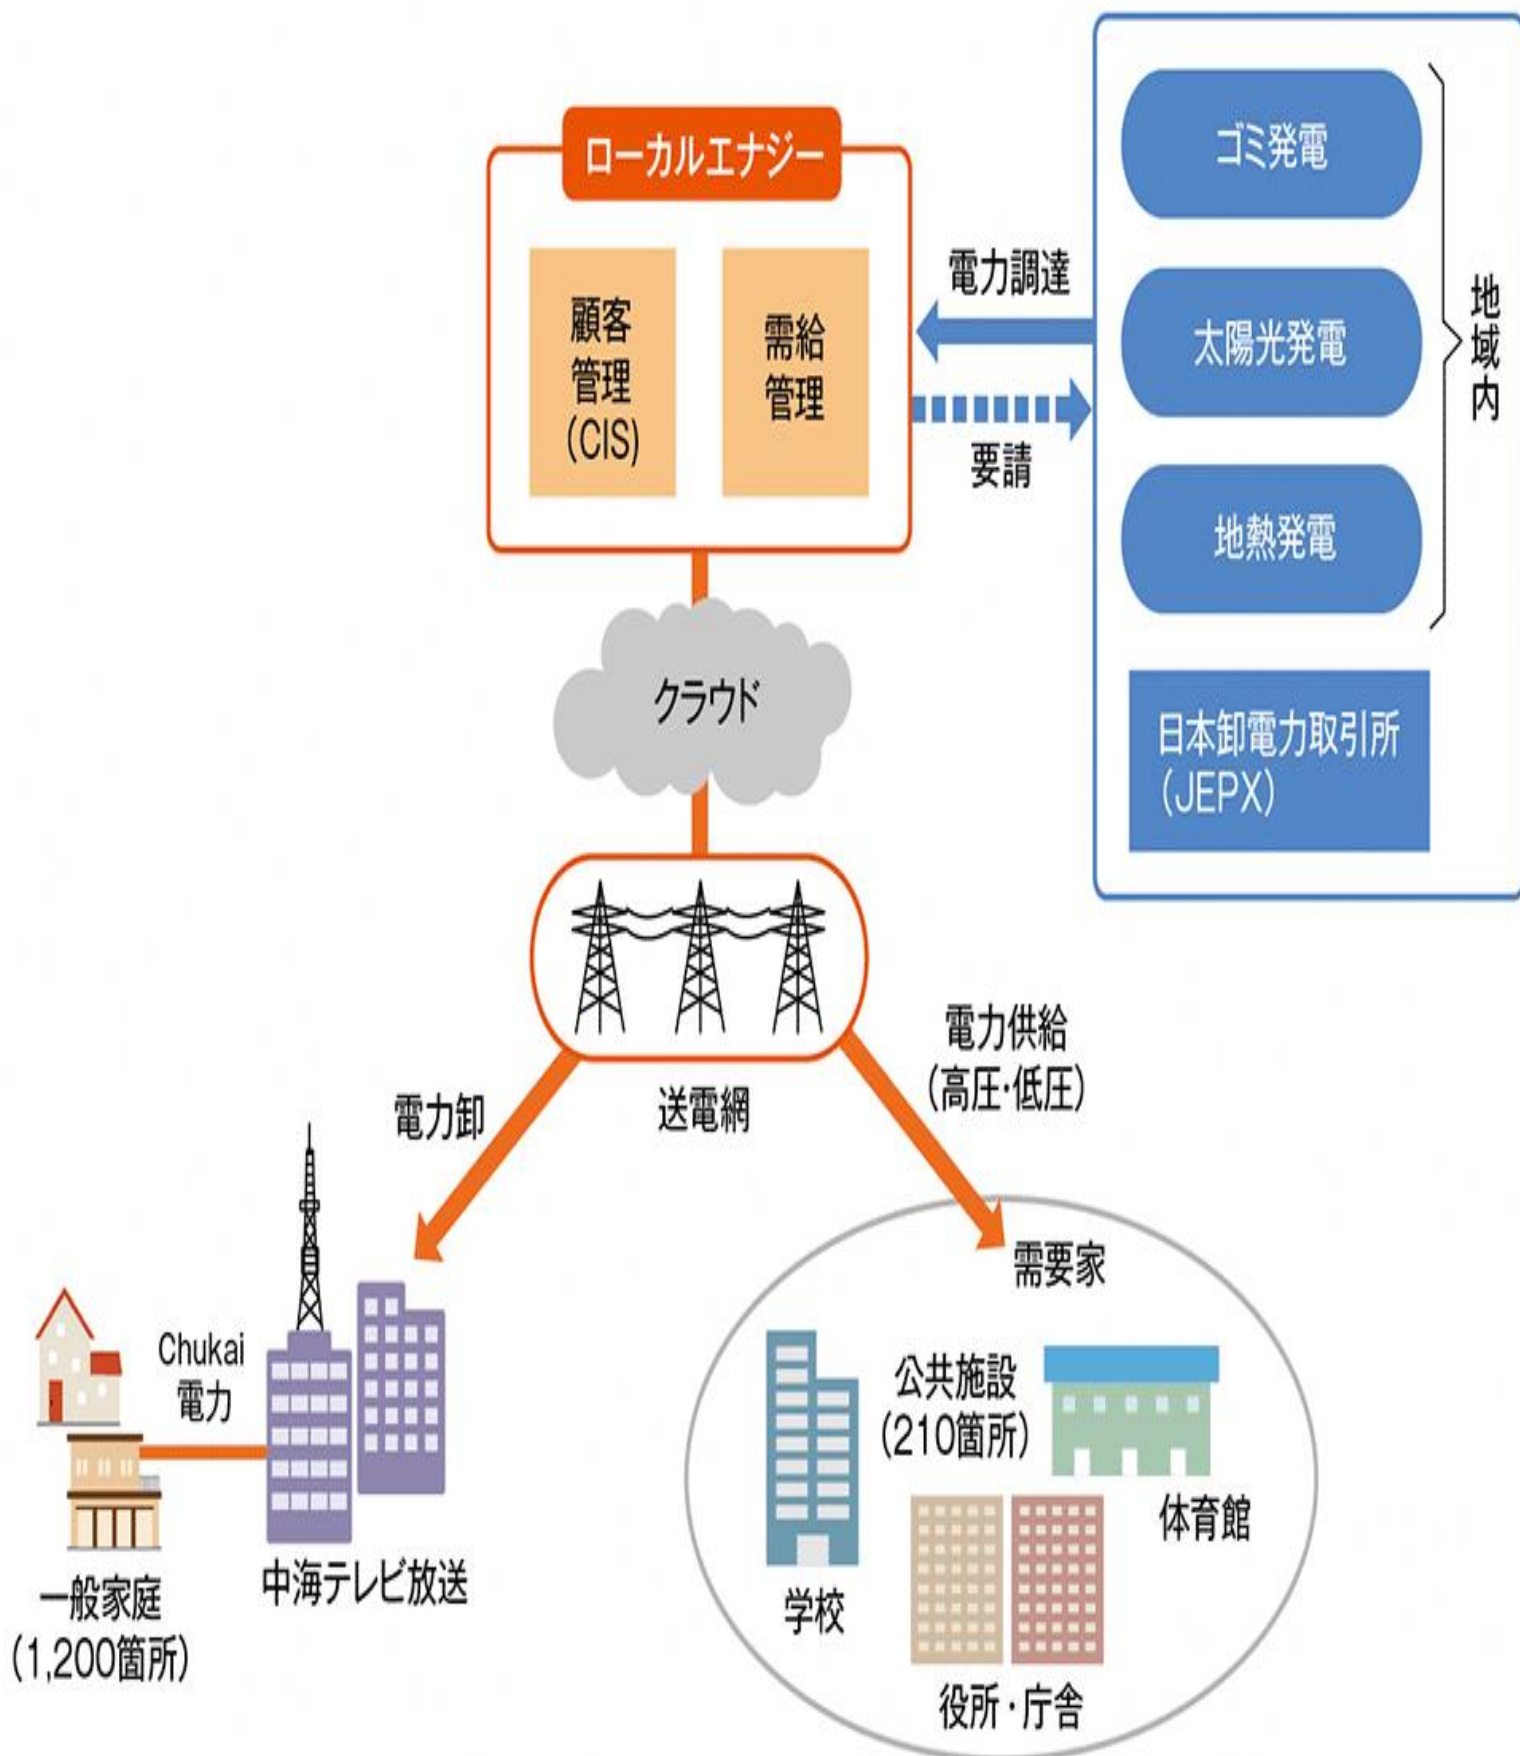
ローカルエナジー

顧客管理(CIS)

需給管理

電力調達

要請

ゴミ発電

太陽光発電

地熱発電

地域内

日本卸電力取引所(JEPX)

クラウド

送電網

電力卸

電力供給(高圧·低圧)

Chukai電力

一般家庭(1,200箇所)

中海テレビ放送

需要家

公共施設(210箇所)

学校

体育館

役所・庁舎